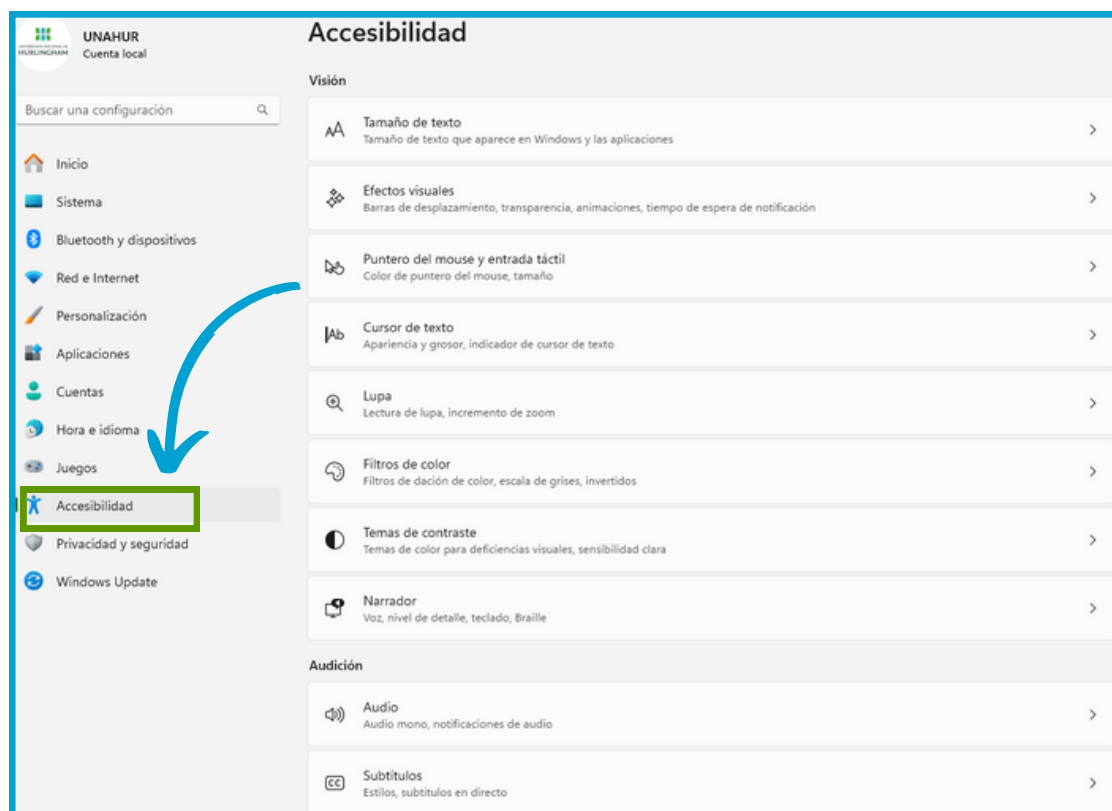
UNAHUR
Cuenta local

Buscar una configuración

Inicio
Sistema
Bluetooth y dispositivos
Red e Internet
Personalización
Aplicaciones
Cuentas
Hora e idioma
Juegos
Accesibilidad
Privacidad y seguridad
Windows Update

Accesibilidad

Visión

Tamaño de texto
Tamaño de texto que aparece en Windows y las aplicaciones

Efectos visuales
Barras de desplazamiento, transparencia, animaciones, tiempo de espera de notificación

Puntero del mouse y entrada táctil
Color de puntero del mouse, tamaño

Cursor de texto
Apariencia y grosor, indicador de cursor de texto

Lupa
Lectura de lupa, incremento de zoom

Filtros de color
Filtros de dación de color, escala de grises, invertidos

Temas de contraste
Temas de color para deficiencias visuales, sensibilidad clara

Narrador
Voz, nivel de detalle, teclado, Braille

Audición

Audio
Audio mono, notificaciones de audio

Subtítulos
Estilos, subtítulos en directo